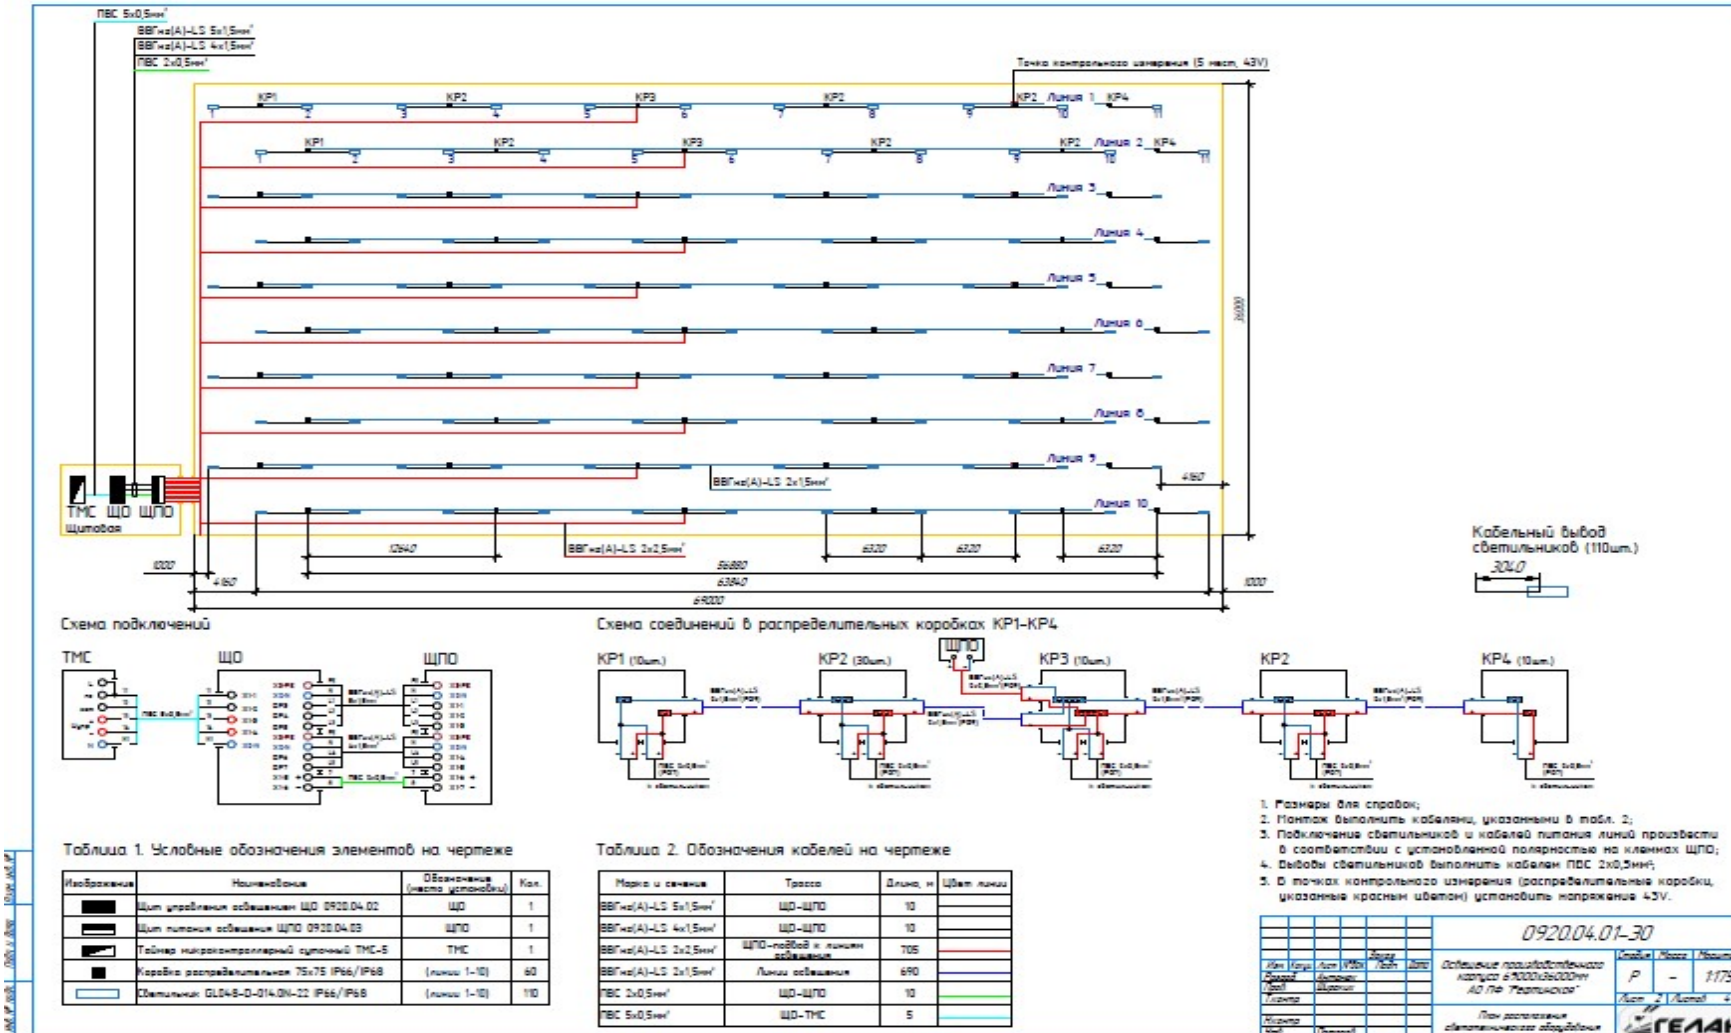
ПВС 5х0,5мм²
ВВГнг(А)-LS 5х1,5мм²
ВВГнг(А)-LS 4х1,5мм²
ПВС 2х0,5мм²

Точка контрольного измерения (5 мест, 43V)

КР1 КР2 КР3 КР2 КР2 Линия 1 КР4
1 2 3 4 5 6 7 8 9 10 11
КР1 КР2 КР3 КР2 КР2 Линия 2 КР4
1 2 3 4 5 6 7 8 9 10 11
Линия 3
Линия 4
Линия 5
Линия 6
Линия 7
Линия 8
Линия 9
Линия 10

ВВГнг(А)-LS 2х1,5мм²
ВВГнг(А)-LS 2х2,5мм²

ТМС ЩО ЩПО
Щитовая

36000
4160
1000
4160
12640
56880
63840
69000
6320
6320
6320
1000

Кабельный вывод светильников (110шт.)
3040

Схема подключений
ТМС ЩО ЩПО
ПВС 5х0,5мм²
ВВГнг(А)-LS 5х1,5мм²
ВВГнг(А)-LS 4х1,5мм²
ПВС 2х0,5мм²

Схема соединений в распределительных коробках КР1-КР4
КР1 (10шт.) КР2 (30шт.) ЩПО КР3 (10шт.) КР2 КР4 (10шт.)

1. Размеры для справок;
2. Монтаж выполнить кабелями, указанными в табл. 2;
3. Подключение светильников и кабелей питания линий произвести в соответствии с установленной полярностью на клеммах ЩПО;
4. Выводы светильников выполнить кабелем ПВС 2х0,5мм²;
5. В точках контрольного измерения (распределительные коробки, указанные красным цветом) установить напряжение 43V.

Таблица 1. Условные обозначения элементов на чертеже

| Изображение | Наименование | Обозначение (место установки) | Кол. |
|---|---|---|---|
| | Щит управления освещением ЩО 0920.04.02 | ЩО | 1 |
| | Щит питания освещения ЩПО 0920.04.03 | ЩПО | 1 |
| | Таймер микроконтроллерный суточный ТМС-5 | ТМС | 1 |
| | Коробка распределительная 75х75 IP66/IP68 | (линии 1-10) | 60 |
| | Светильник GL048-D-014.DN-22 IP66/IP68 | (линии 1-10) | 110 |

Таблица 2. Обозначения кабелей на чертеже

| Марка и сечение | Трасса | Длина, м | Цвет линии |
|---|---|---|---|
| ВВГнг(А)-LS 5х1,5мм² | ЩО-ЩПО | 10 | |
| ВВГнг(А)-LS 4х1,5мм² | ЩО-ЩПО | 10 | |
| ВВГнг(А)-LS 2х2,5мм² | ЩПО-подвод к линиям освещения | 705 | |
| ВВГнг(А)-LS 2х1,5мм² | Линии освещения | 690 | |
| ПВС 2х0,5мм² | ЩО-ЩПО | 10 | |
| ПВС 5х0,5мм² | ЩО-ТМС | 5 | |

0920.04.01-30
Освещение производственного корпуса 69000х36000мм АО ПФ "Рефтинское"
План расположения светотехнического оборудования
Стадия Масса Масштаб
Р - 1:175
Лист 2 Листов
ГЕЛАН